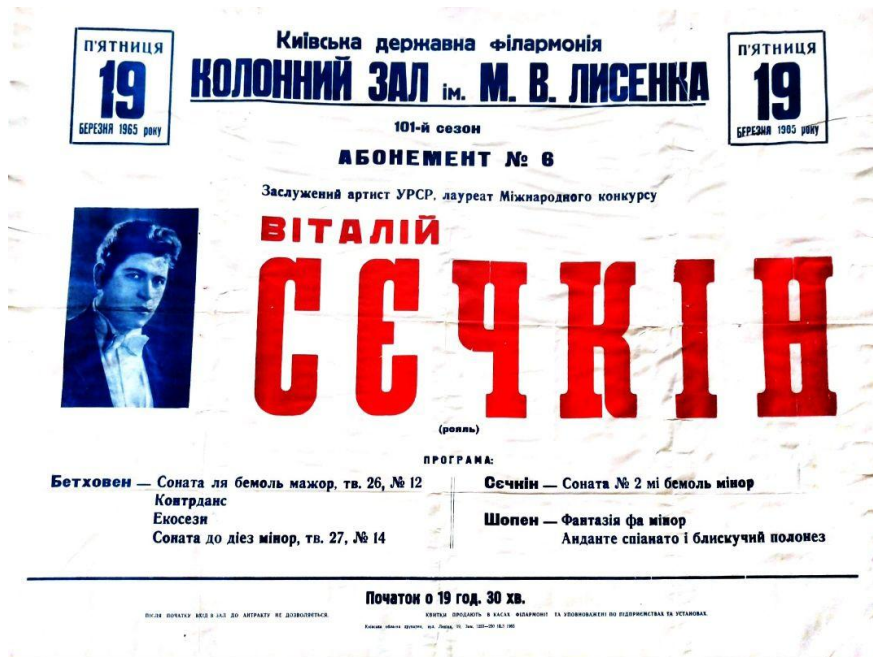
П'ЯТНИЦЯ
19
БЕРЕЗНЯ 1965 року

Київська державна філармонія
КОЛОННИЙ ЗАЛ ім. М. В. ЛИСЕНКА

П'ЯТНИЦЯ
19
БЕРЕЗНЯ 1965 року

101-й сезон

АБОНЕМЕНТ № 6

Заслужений артист УРСР, лауреат Міжнародного конкурсу

ВІТАЛІЙ
СЄЧКІН

(рояль)

ПРОГРАМА:

Бетховен — Соната ля бемоль мажор, тв. 26, № 12
Контрданс
Екосези
Соната до дієз мінор, тв. 27, № 14

Сєчкін — Соната № 2 мі бемоль мінор

Шопен — Фантазія фа мінор
Анданте спіанато і блискучий полонез

Початок о 19 год. 30 хв.

Після початку вхід в зал до антракту не дозволяється.

Квитки продають в касах філармонії та уповноважені по підприємствах та установах.

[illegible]